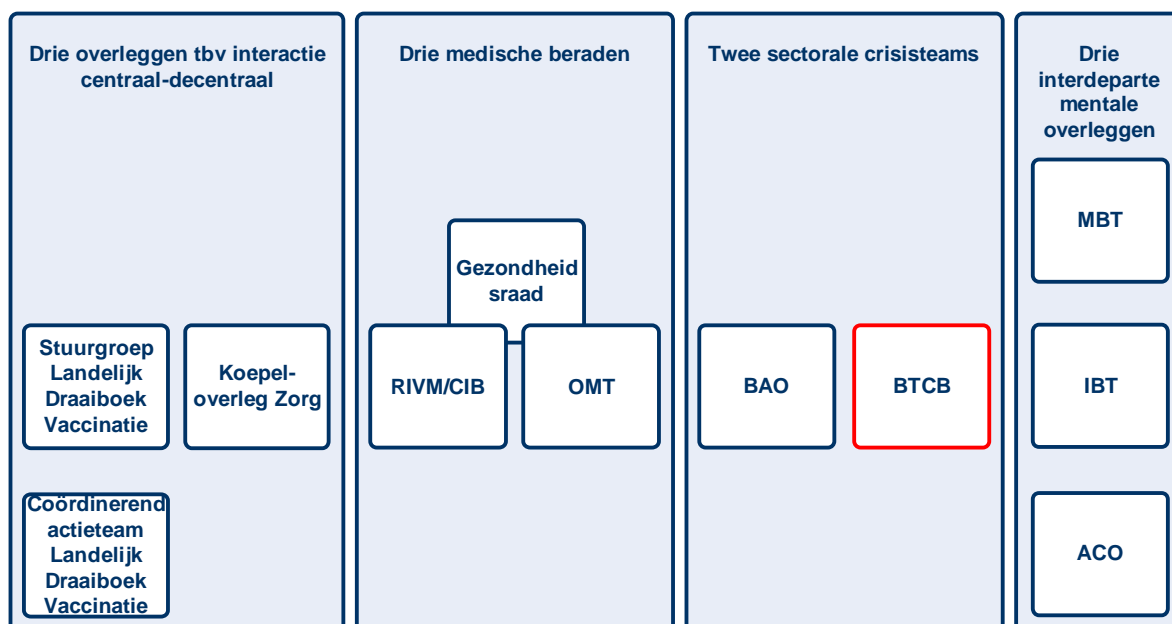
Drie overleggen tbv interactie centraal-decentraal

Stuurgroep Landelijk Draaiboek Vaccinatie

Koepeloverleg Zorg

Coördinerend actieteam Landelijk Draaiboek Vaccinatie

Drie medische beraden

Gezondheidsraad

RIVM/CIB

OMT

Twee sectorale crisisteams

BAO

BTCB

Drie interdepartementale overleggen

MBT

IBT

ACO